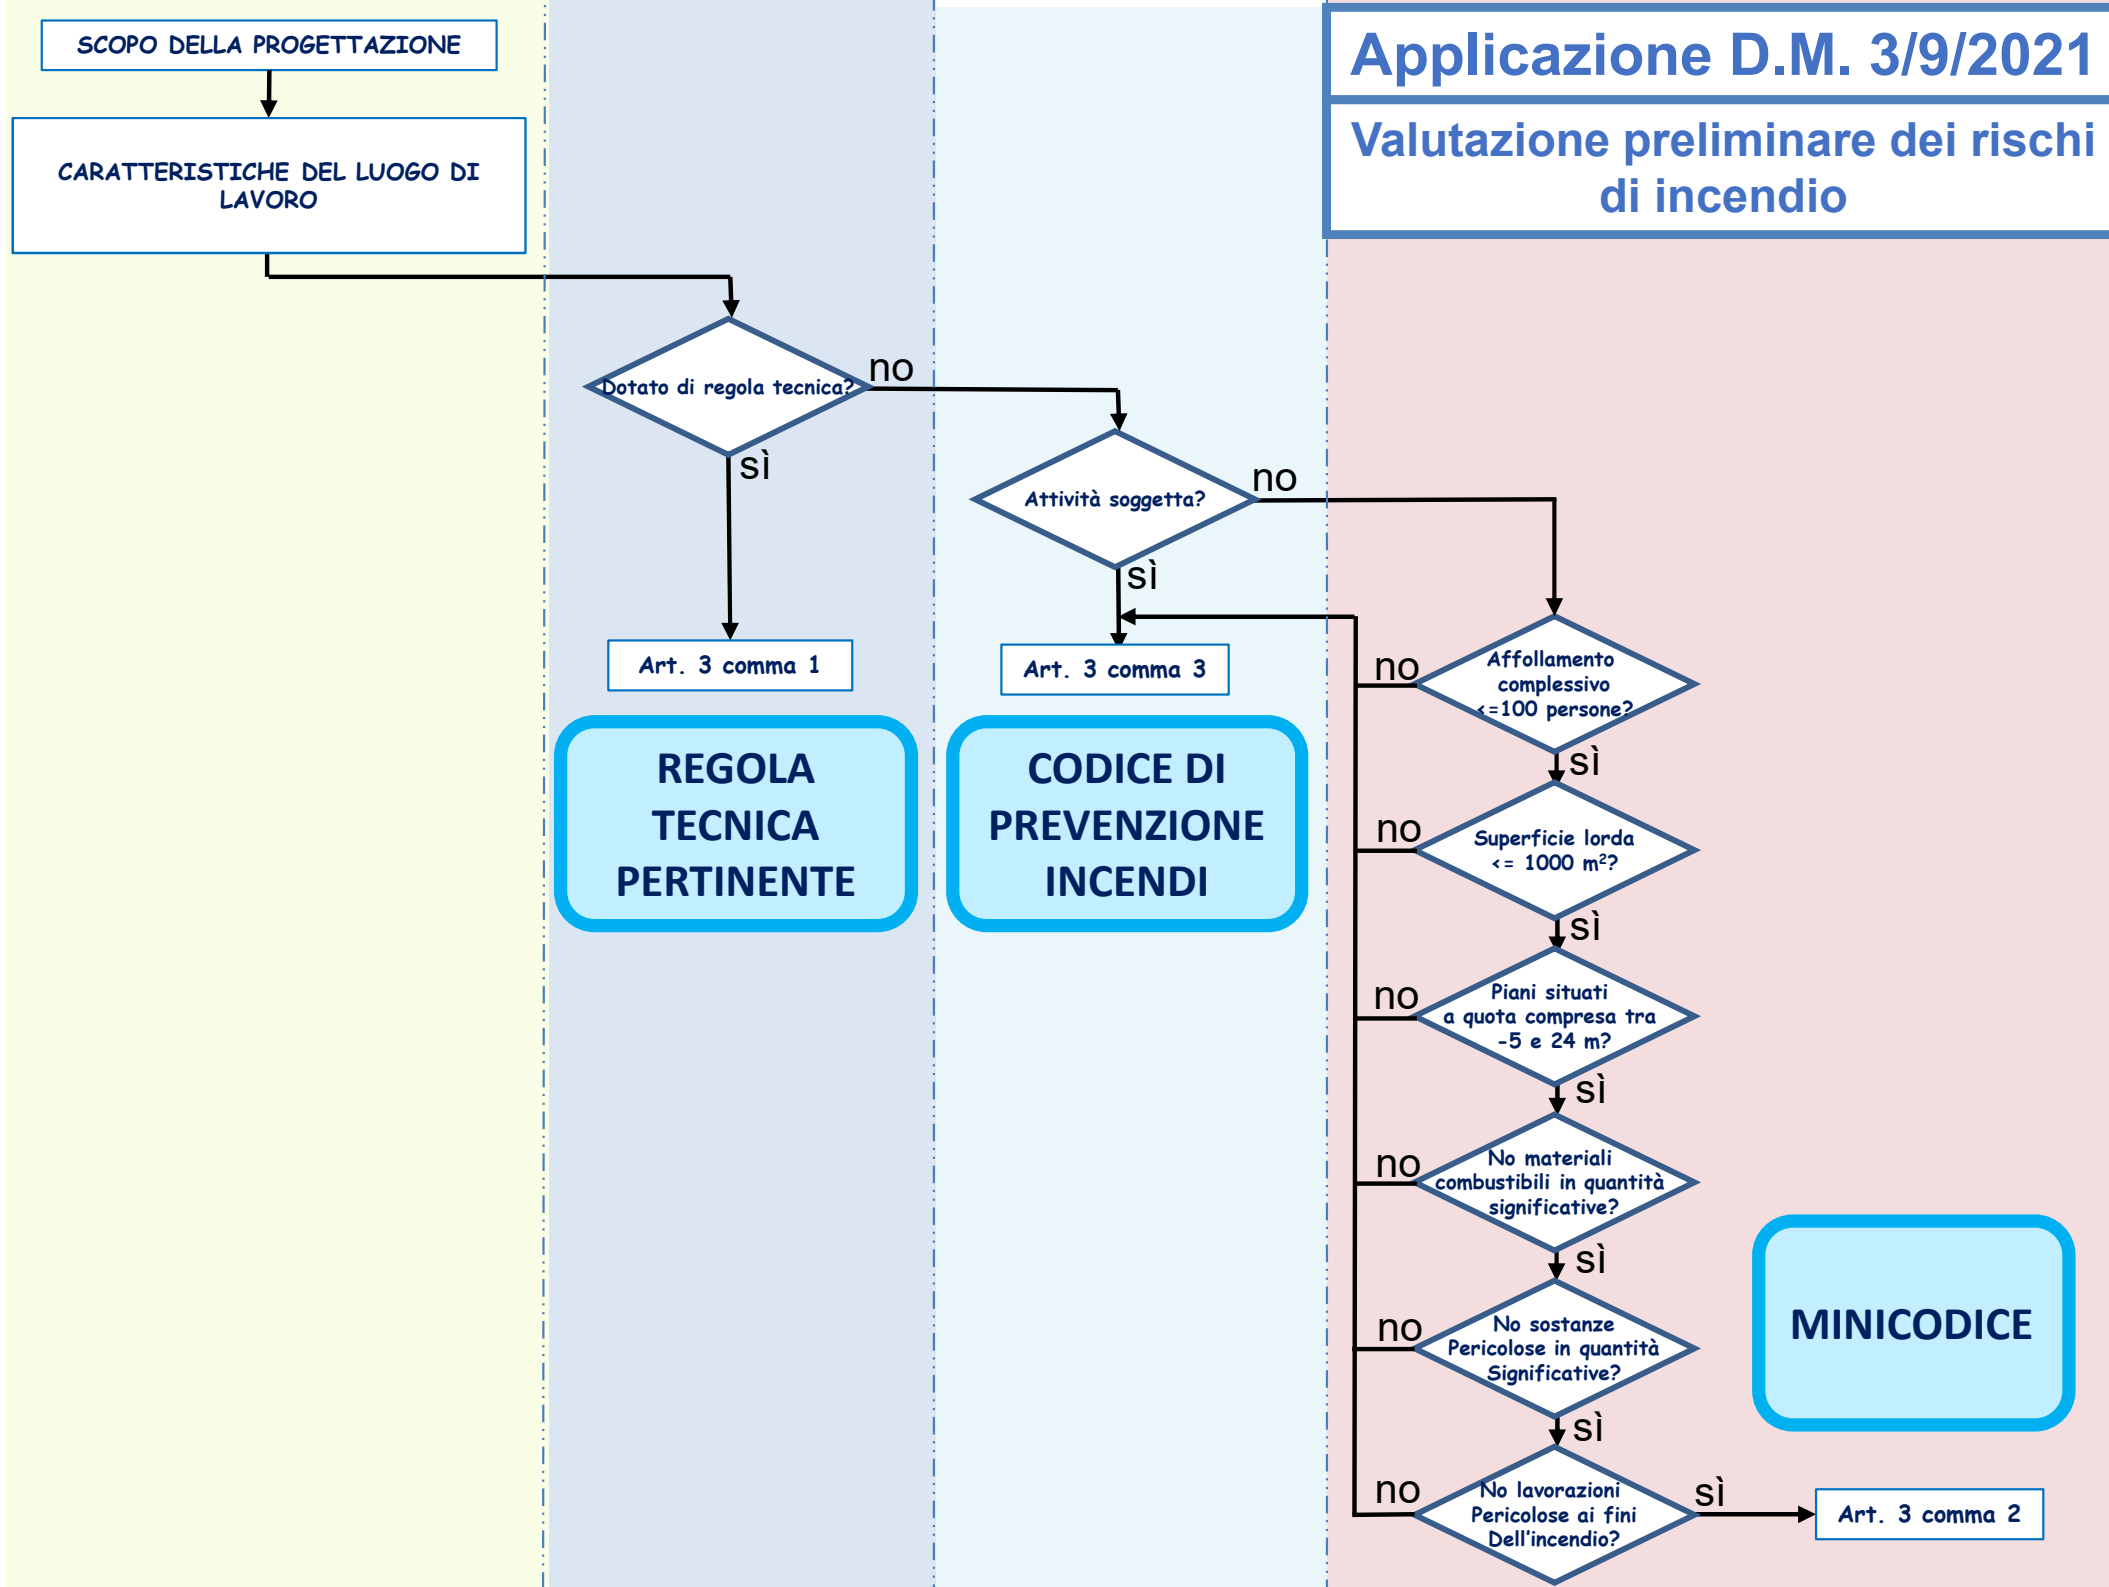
Applicazione D.M. 3/9/2021

Valutazione preliminare dei rischi di incendio

SCOPO DELLA PROGETTAZIONE

CARATTERISTICHE DEL LUOGO DI LAVORO

Dotato di regola tecnica?

no

sì

Art. 3 comma 1

REGOLA TECNICA PERTINENTE

Attività soggetta?

no

sì

Art. 3 comma 3

CODICE DI PREVENZIONE INCENDI

Affollamento complessivo <=100 persone?

no

sì

Superficie lorda <= 1000 m$^2$?

no

sì

Piani situati a quota compresa tra -5 e 24 m?

no

sì

No materiali combustibili in quantità significative?

no

sì

No sostanze Pericolose in quantità Significative?

no

sì

No lavorazioni Pericolose ai fini Dell'incendio?

no

sì

Art. 3 comma 2

MINICODICE